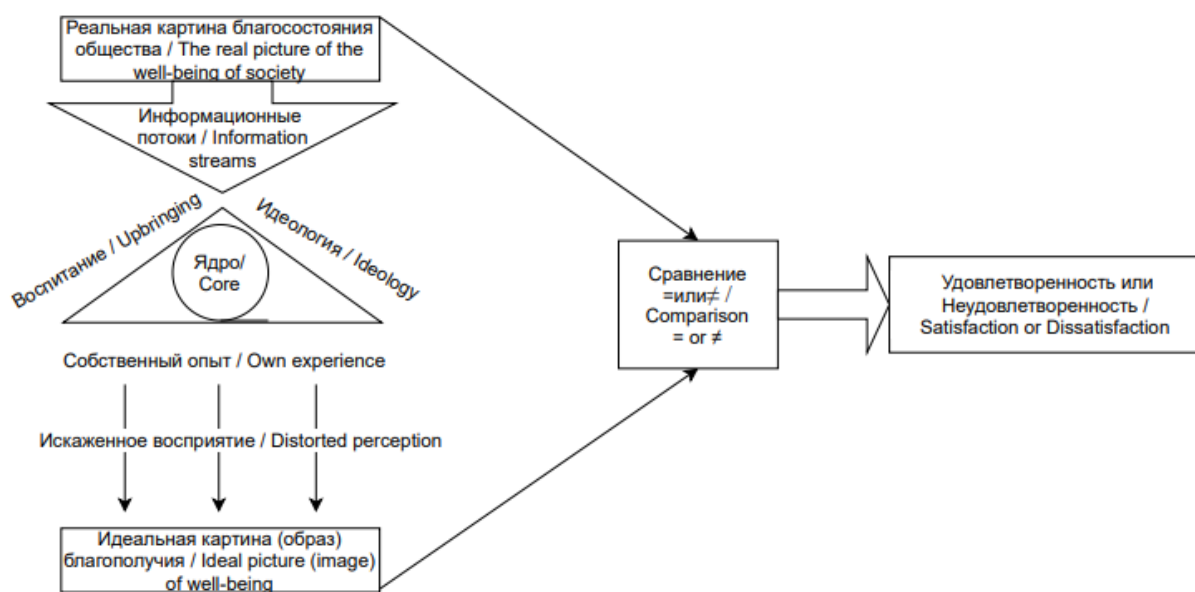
Реальная картина благосостояния общества / The real picture of the well-being of society

Информационные потоки / Information streams

Воспитание / Upbringing

Идеология / Ideology

Ядро/ Core

Собственный опыт / Own experience

Искаженное восприятие / Distorted perception

Идеальная картина (образ) благополучия / Ideal picture (image) of well-being

Сравнение =или≠ / Comparison = or ≠

Удовлетворенность или Неудовлетворенность / Satisfaction or Dissatisfaction